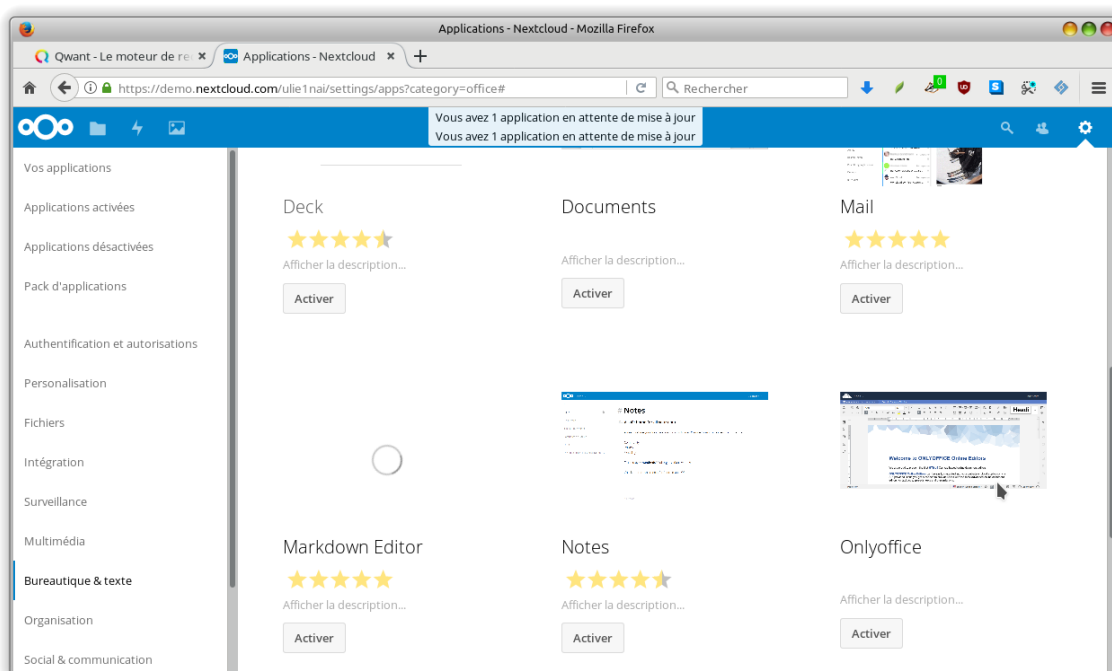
Applications - Nextcloud - Mozilla Firefox

Qwant - Le moteur de re ×
Applications - Nextcloud ×
+

https://demo.nextcloud.com/ulie1nai/settings/apps?category=office#
Rechercher

Vous avez 1 application en attente de mise à jour
Vous avez 1 application en attente de mise à jour

Vos applications
Applications activées
Applications désactivées
Pack d'applications
Authentification et autorisations
Personalisation
Fichiers
Intégration
Surveillance
Multimédia
Bureautique & texte
Organisation
Social & communication

Deck
Afficher la description...
Activer

Documents
Afficher la description...
Activer

Mail
Afficher la description...
Activer

Notes

Welcome to ONLYOFFICE Online Editors

Markdown Editor
Afficher la description...
Activer

Notes
Afficher la description...
Activer

Onlyoffice
Afficher la description...
Activer